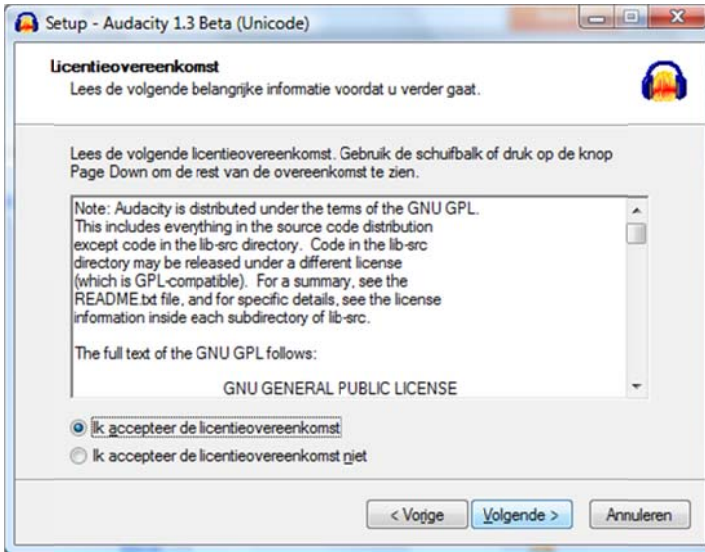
Setup - Audacity 1.3 Beta (Unicode)

Licentieovereenkomst

Lees de volgende belangrijke informatie voordat u verder gaat.

Lees de volgende licentieovereenkomst. Gebruik de schuifbalk of druk op de knop Page Down om de rest van de overeenkomst te zien.

Note: Audacity is distributed under the terms of the GNU GPL. This includes everything in the source code distribution except code in the lib-src directory. Code in the lib-src directory may be released under a different license (which is GPL-compatible). For a summary, see the README.txt file, and for specific details, see the license information inside each subdirectory of lib-src.

The full text of the GNU GPL follows:

GNU GENERAL PUBLIC LICENSE

Ik accepteer de licentieovereenkomst

Ik accepteer de licentieovereenkomst niet

< Vorige

Volgende >

Annuleren